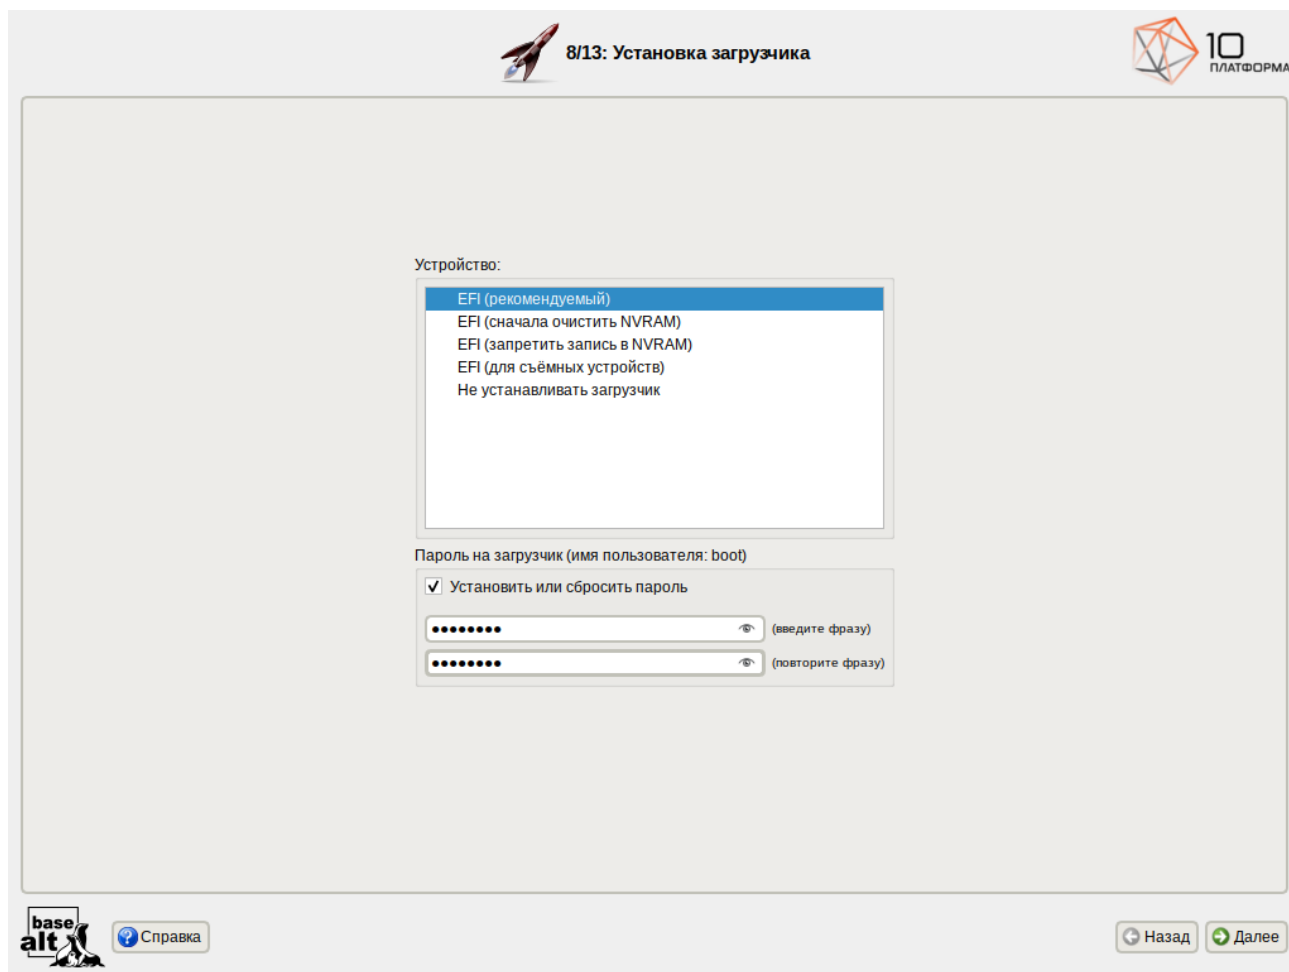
8/13: Установка загрузчика

10 ПЛАТФОРМА

Устройство:

EFI (рекомендуемый)
EFI (сначала очистить NVRAM)
EFI (запретить запись в NVRAM)
EFI (для съёмных устройств)
Не устанавливать загрузчик

Пароль на загрузчик (имя пользователя: boot)

✓ Установить или сбросить пароль

•••••••• (введите фразу)
•••••••• (повторите фразу)

base alt

Справка

Назад

Далее